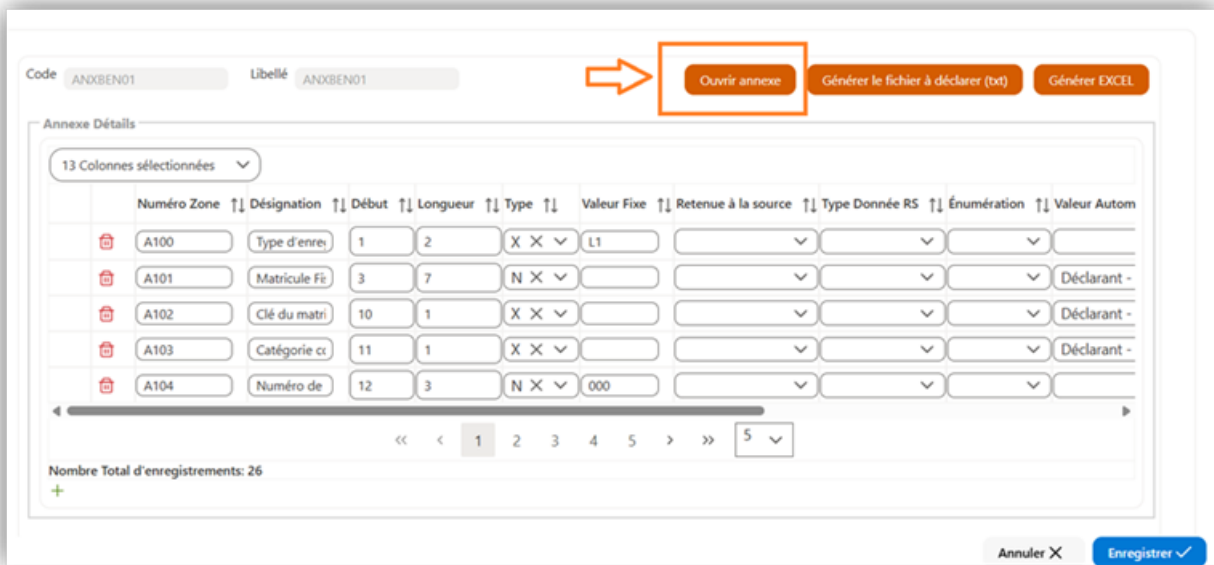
Code ANXBEN01 Libellé ANXBEN01

Ouvrir annexe Générer le fichier à déclarer (txt) Générer EXCEL

Annexe Détails

13 Colonnes sélectionnées

| | Numéro Zone | Désignation | Début | Longueur | Type | Valeur Fixe | Retenue à la source | Type Donnée RS | Énumération | Valeur Autom |
|---|---|---|---|---|---|---|---|---|---|---|
| | A100 | Type d'enre | 1 | 2 | X | L1 | | | | |
| | A101 | Matricule Fi | 3 | 7 | N | | | | | Déclarant - |
| | A102 | Clé du matri | 10 | 1 | X | | | | | Déclarant - |
| | A103 | Catégorie c | 11 | 1 | X | | | | | Déclarant - |
| | A104 | Numéro de | 12 | 3 | N | 000 | | | | |

« ‹ 1 2 3 4 5 › » 5

Nombre Total d'enregistrements: 26

+

Annuler Enregistrer